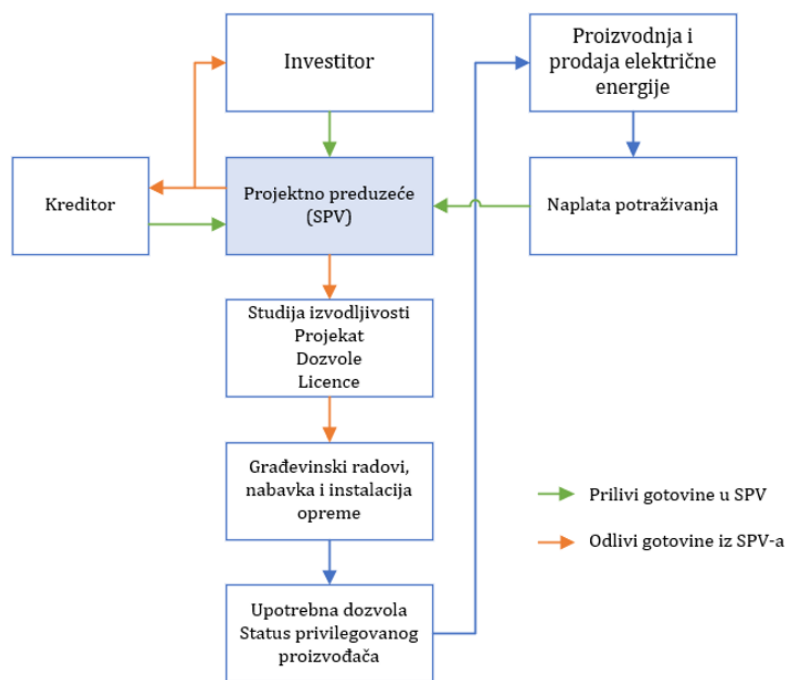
Investitor

Proizvodnja i prodaja električne energije

Kreditor

Projektno preduzeće (SPV)

Naplata potraživanja

Studija izvodljivosti
Projekat
Dozvole
Licence

Građevinski radovi, nabavka i instalacija opreme

Prilivi gotovine u SPV

Odlivi gotovine iz SPV-a

Upotrebna dozvola
Status privilegovanog proizvođača